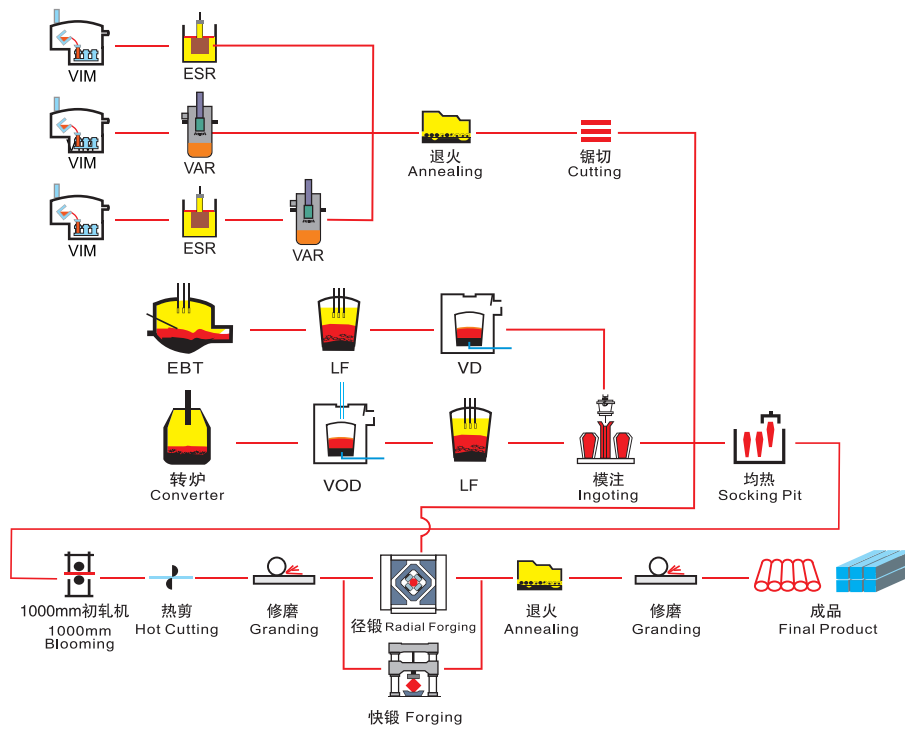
VIM
ESR
VIM
VAR
VIM
ESR
VAR
退火
Annealing
锯切
Cutting
EBT
LF
VD
转炉
Converter
VOD
LF
模注
Ingoting
均热
Socking Pit
1000mm初轧机
1000mm
Blooming
热剪
Hot Cutting
修磨
Granding
径锻 Radial Forging
退火
Annealing
修磨
Granding
成品
Final Product
快锻 Forging